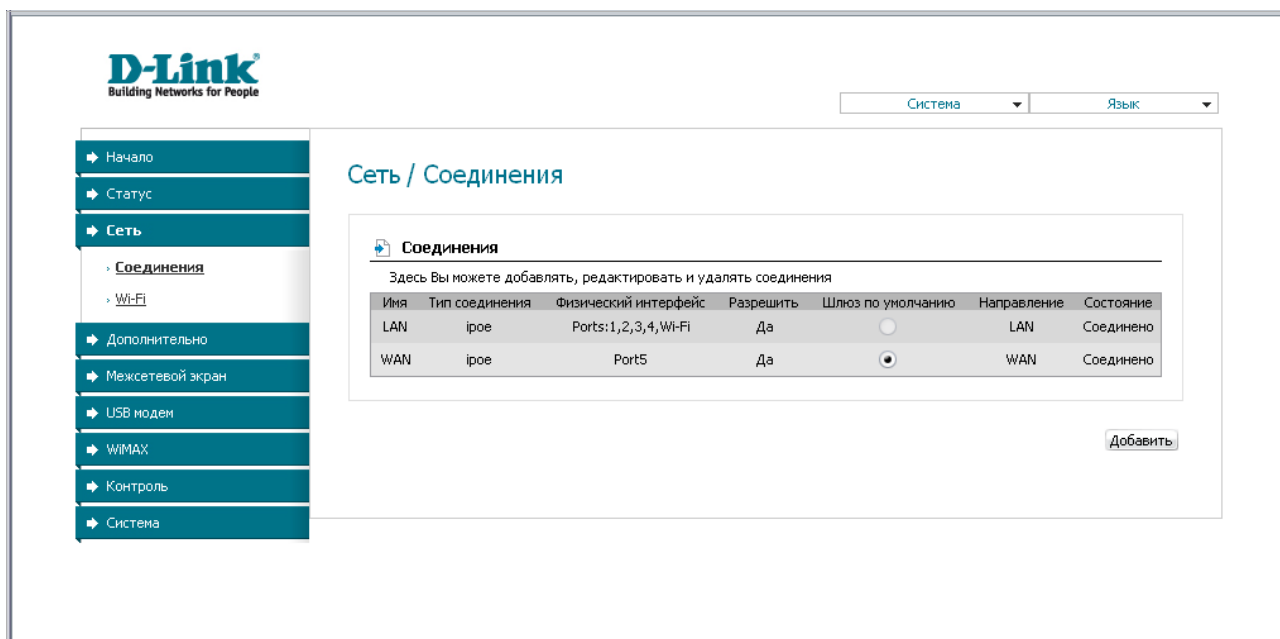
D-Link
Building Networks for People

Система
Язык

Начало
Статус
Сеть
Соединения
Wi-Fi
Дополнительно
Межсетевой экран
USB модем
WiMAX
Контроль
Система

Сеть / Соединения

Соединения

Здесь Вы можете добавлять, редактировать и удалять соединения

| Имя | Тип соединения | Физический интерфейс | Разрешить | Шлюз по умолчанию | Направление | Состояние |
|---|---|---|---|---|---|---|
| LAN | ipoe | Ports:1,2,3,4,Wi-Fi | Да | | LAN | Соединено |
| WAN | ipoe | Port5 | Да | | WAN | Соединено |

Добавить